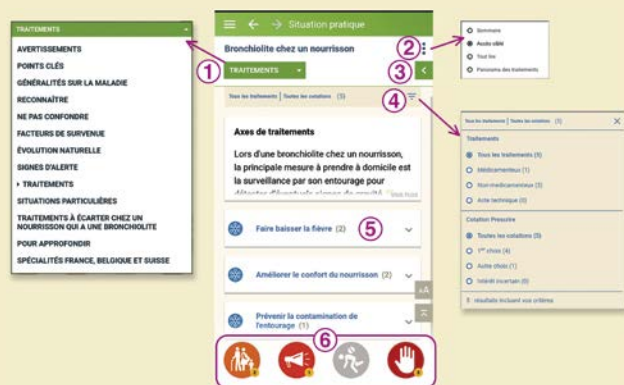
TRAITEMENTS

AVERTISSEMENTS
POINTS CLÉS
GÉNÉRALITÉS SUR LA MALADIE
RECONNAÎTRE
NE PAS CONFONDRE
FACTEURS DE SURVENUE
ÉVOLUTION NATURELLE
SIGNES D'ALERTE
▸ TRAITEMENTS
SITUATIONS PARTICULIÈRES
TRAITEMENTS À ÉCARTER CHEZ UN NOURRISSON QUI A UNE BRONCHIOLITE
POUR APPROFONDIR
SPÉCIALITÉS FRANCE, BELGIQUE ET SUISSE

1

Situation pratique

Bronchiolite chez un nourrisson

TRAITEMENTS

2

3

Tous les traitements | Toutes les cotations (5)

4

Axes de traitements

Lors d'une bronchiolite chez un nourrisson, la principale mesure à prendre à domicile est la surveillance par son entourage pour détecter d'éventuels signes de gravité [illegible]

Faire baisser la fièvre (2)

5

Améliorer le confort du nourrisson (2)

Prévenir la contamination de l'entourage (1)

6

Sommaire
Accès ciblé
Tout lire
Panorama des traitements

Tous les traitements | Toutes les cotations

Traitements
Tous les traitements (5)
Médicamenteux (1)
Non-médicamenteux (3)
Acte technique (1)

Cotation Prescrire
Toutes les cotations (5)
1er choix (4)
Autre choix (1)
Intérêt incertain (0)

5 résultats incluant vos critères